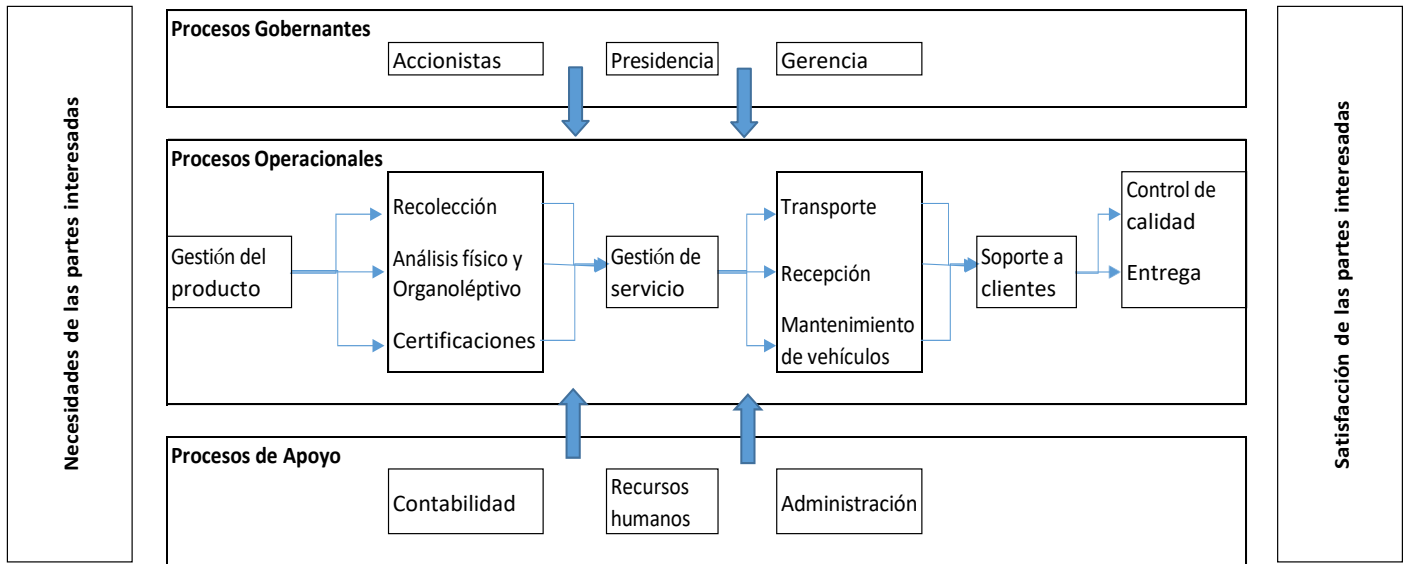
Necesidades de las partes interesadas

Procesos Gobernantes

Accionistas

Presidencia

Gerencia

Procesos Operacionales

Gestión del producto

Recolección

Análisis físico y Organoléptivo

Certificaciones

Gestión de servicio

Transporte

Recepción

Mantenimiento de vehículos

Soporte a clientes

Control de calidad

Entrega

Procesos de Apoyo

Contabilidad

Recursos humanos

Administración

Satisfacción de las partes interesadas